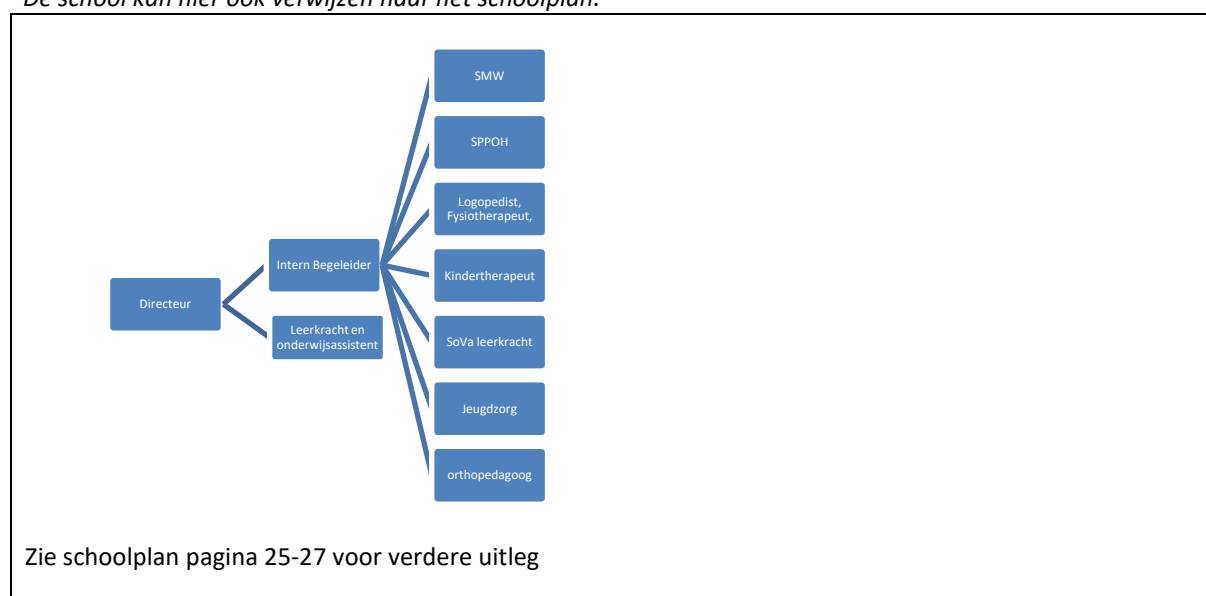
De school kan hier ook verwijzen naar het schoolplan.

Directeur

Intern Begeleider

Leerkracht en onderwijsassistent

SMW

SPPOH

Logopedist, Fysiotherapeut,

Kindertherapeut

SoVa leerkracht

Jeugdzorg

orthopedagoog

Zie schoolplan pagina 25-27 voor verdere uitleg